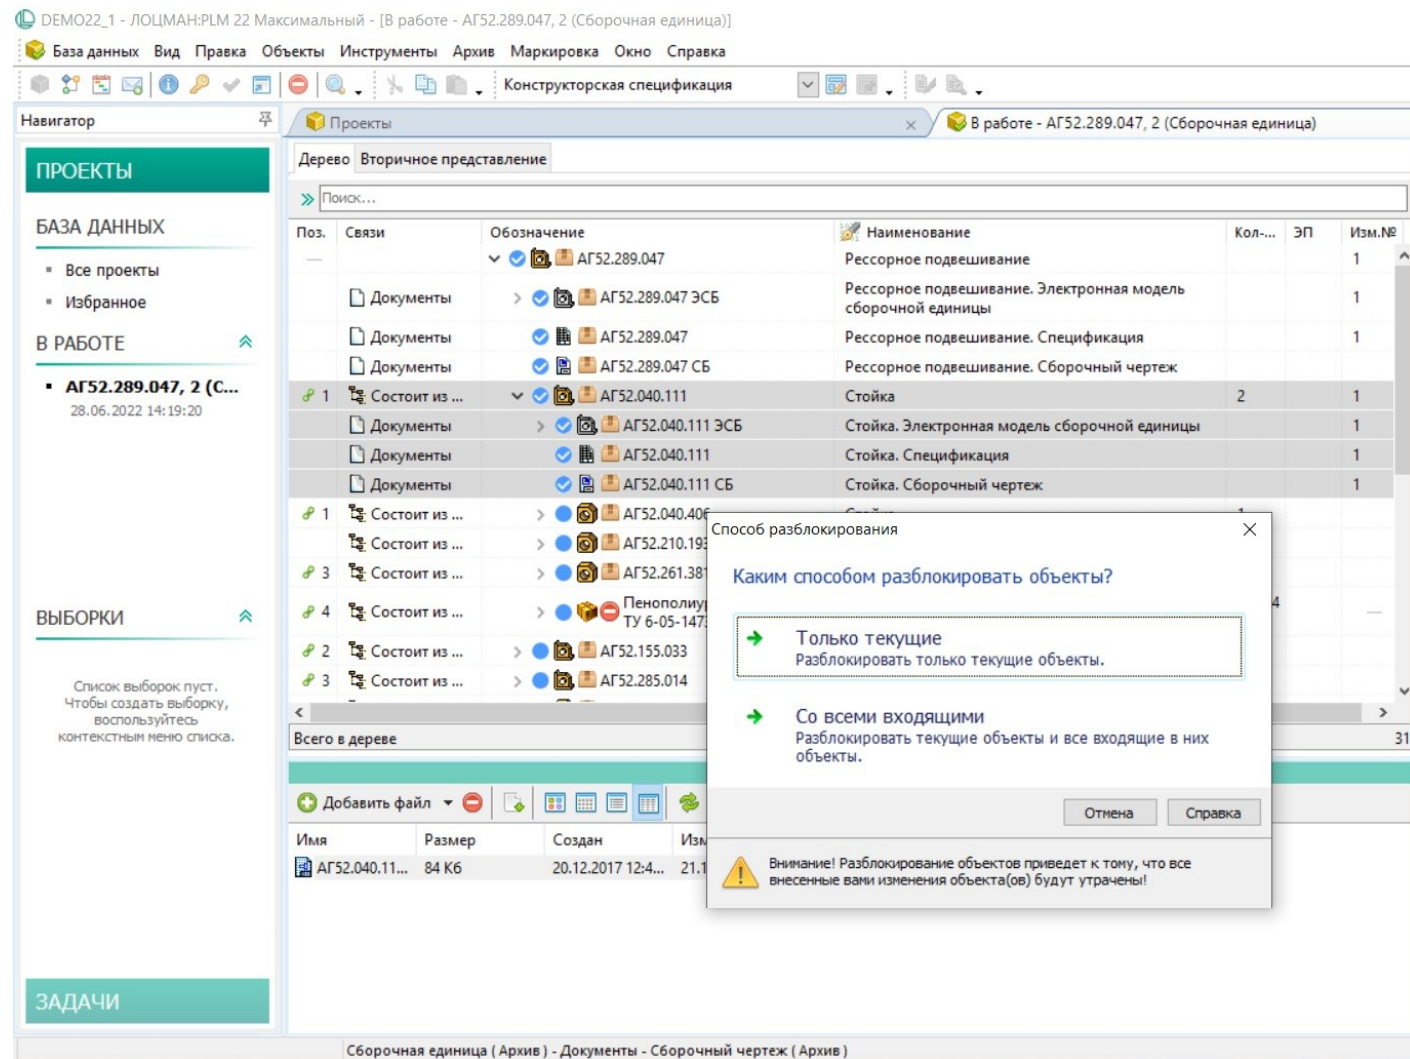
DEMO22_1 - ЛОЦМАН:PLM 22 Максимальный - [В работе - АГ52.289.047, 2 (Сборочная единица)]

База данных Вид Правка Объекты Инструменты Архив Маркировка Окно Справка

Конструкторская спецификация

Навигатор

ПРОЕКТЫ

БАЗА ДАННЫХ

Все проекты

Избранное

В РАБОТЕ

АГ52.289.047, 2 (С...
28.06.2022 14:19:20

ВЫБОРКИ

Список выборок пуст. Чтобы создать выборку, воспользуйтесь контекстным меню списка.

ЗАДАЧИ

Проекты

В работе - АГ52.289.047, 2 (Сборочная единица)

Дерево Вторичное представление

Поиск...

| Поз. | Связи | Обозначение | Наименование | Кол-... | ЭП | Изм.№ |
|---|---|---|---|---|---|---|
| — | | АГ52.289.047 | Рессорное подвешивание | | | 1 |
| | Документы | АГ52.289.047 ЭСБ | Рессорное подвешивание. Электронная модель сборочной единицы | | | 1 |
| | Документы | АГ52.289.047 | Рессорное подвешивание. Спецификация | | | 1 |
| | Документы | АГ52.289.047 СБ | Рессорное подвешивание. Сборочный чертеж | | | 1 |
| 1 | Состоит из ... | АГ52.040.111 | Стойка | 2 | | 1 |
| | Документы | АГ52.040.111 ЭСБ | Стойка. Электронная модель сборочной единицы | | | 1 |
| | Документы | АГ52.040.111 | Стойка. Спецификация | | | 1 |
| | Документы | АГ52.040.111 СБ | Стойка. Сборочный чертеж | | | 1 |
| 1 | Состоит из ... | АГ52.040.406 | | | | |
| | Состоит из ... | АГ52.210.19 | | | | |
| 3 | Состоит из ... | АГ52.261.38 | | | | |
| 4 | Состоит из ... | Пенополиу ТУ 6-05-147 | | 4 | | — |
| 2 | Состоит из ... | АГ52.155.033 | | | | |
| 3 | Состоит из ... | АГ52.285.014 | | | | |

Всего в дереве 31

Добавить файл

| Имя | Размер | Создан | Изм |
|---|---|---|---|
| АГ52.040.11... | 84 Кб | 20.12.2017 12:4... | 21.1 |

Способ разблокирования

Каким способом разблокировать объекты?

Только текущие
Разблокировать только текущие объекты.

Со всеми входящими
Разблокировать текущие объекты и все входящие в них объекты.

Отмена Справка

Внимание! Разблокирование объектов приведет к тому, что все внесенные вами изменения объекта(ов) будут утрачены!

Сборочная единица ( Архив ) - Документы - Сборочный чертеж ( Архив )